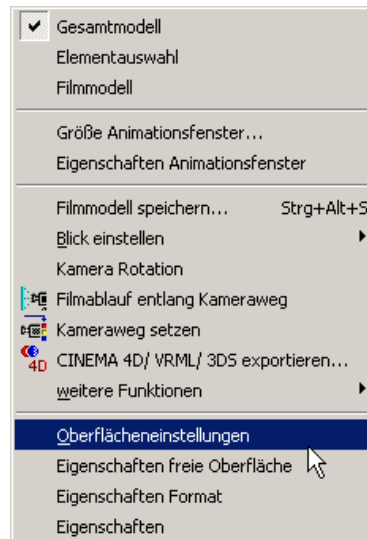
Gesamtmodell
Elementauswahl
Filmmodell

Größe Animationsfenster...
Eigenschaften Animationsfenster

Filmmodell speichern... Strg+Alt+S
Blick einstellen
Kamera Rotation
Filmablauf entlang Kameraweg
Kameraweg setzen
CINEMA 4D/ VRML/ 3DS exportieren...
weitere Funktionen

Oberflächeneinstellungen
Eigenschaften freie Oberfläche
Eigenschaften Format
Eigenschaften